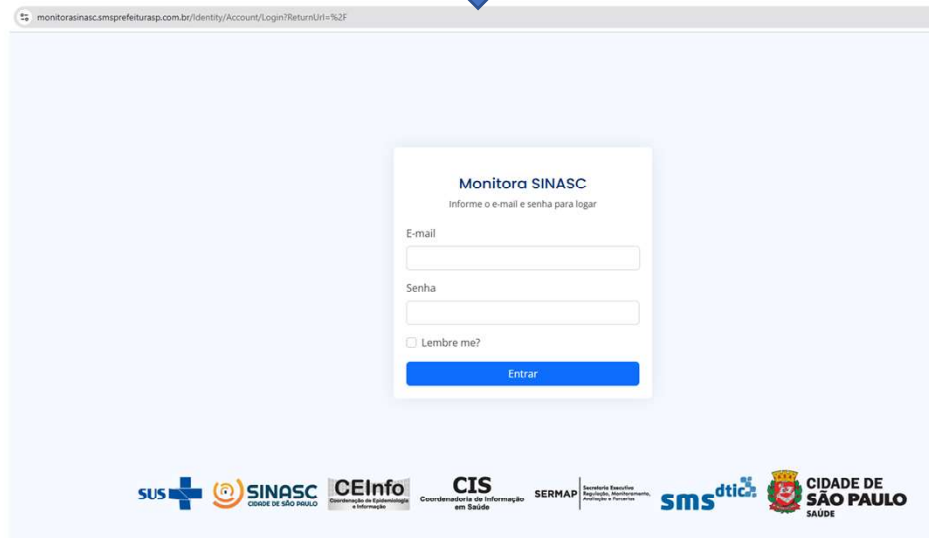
monitorasinasc.smsprefeiturasp.com.br/Identity/Account/Login?ReturnUrl=%2F

Monitora SINASC

Informe o e-mail e senha para logar

E-mail

Senha

Lembre me?

Entrar

SUS SINASC CIDADE DE SÃO PAULO CEInfo Coordenação de Epidemiologia e Informação CIS Coordenadoria de Informação em Saúde SERMAP Secretaria Executiva Regulação, Monitoramento, Avaliação e Parcerias sms dtic CIDADE DE SÃO PAULO SAÚDE